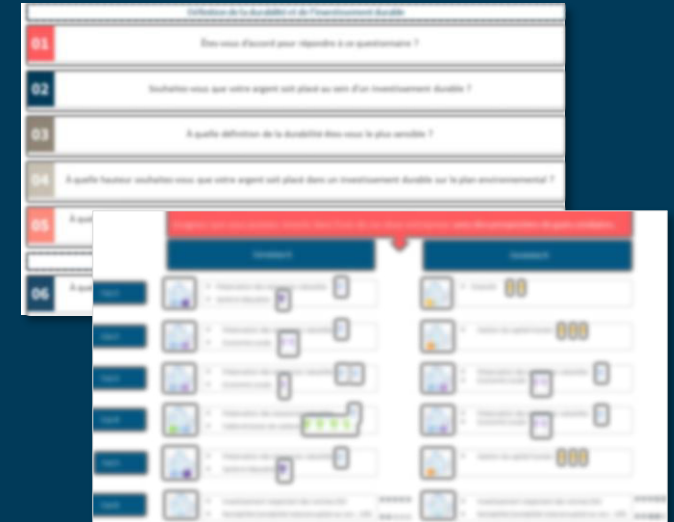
Définition de la durabilité et de l'investissement durable

01 Êtes-vous d'accord pour répondre à ce questionnaire ?

02 Souhaitez-vous que votre argent soit placé au sein d'un investissement durable ?

03 À quelle définition de la durabilité êtes-vous le plus sensible ?

04 À quelle hauteur souhaitez-vous que votre argent soit placé dans un investissement durable sur le plan environnemental ?

05 À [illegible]

06 À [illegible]

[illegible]